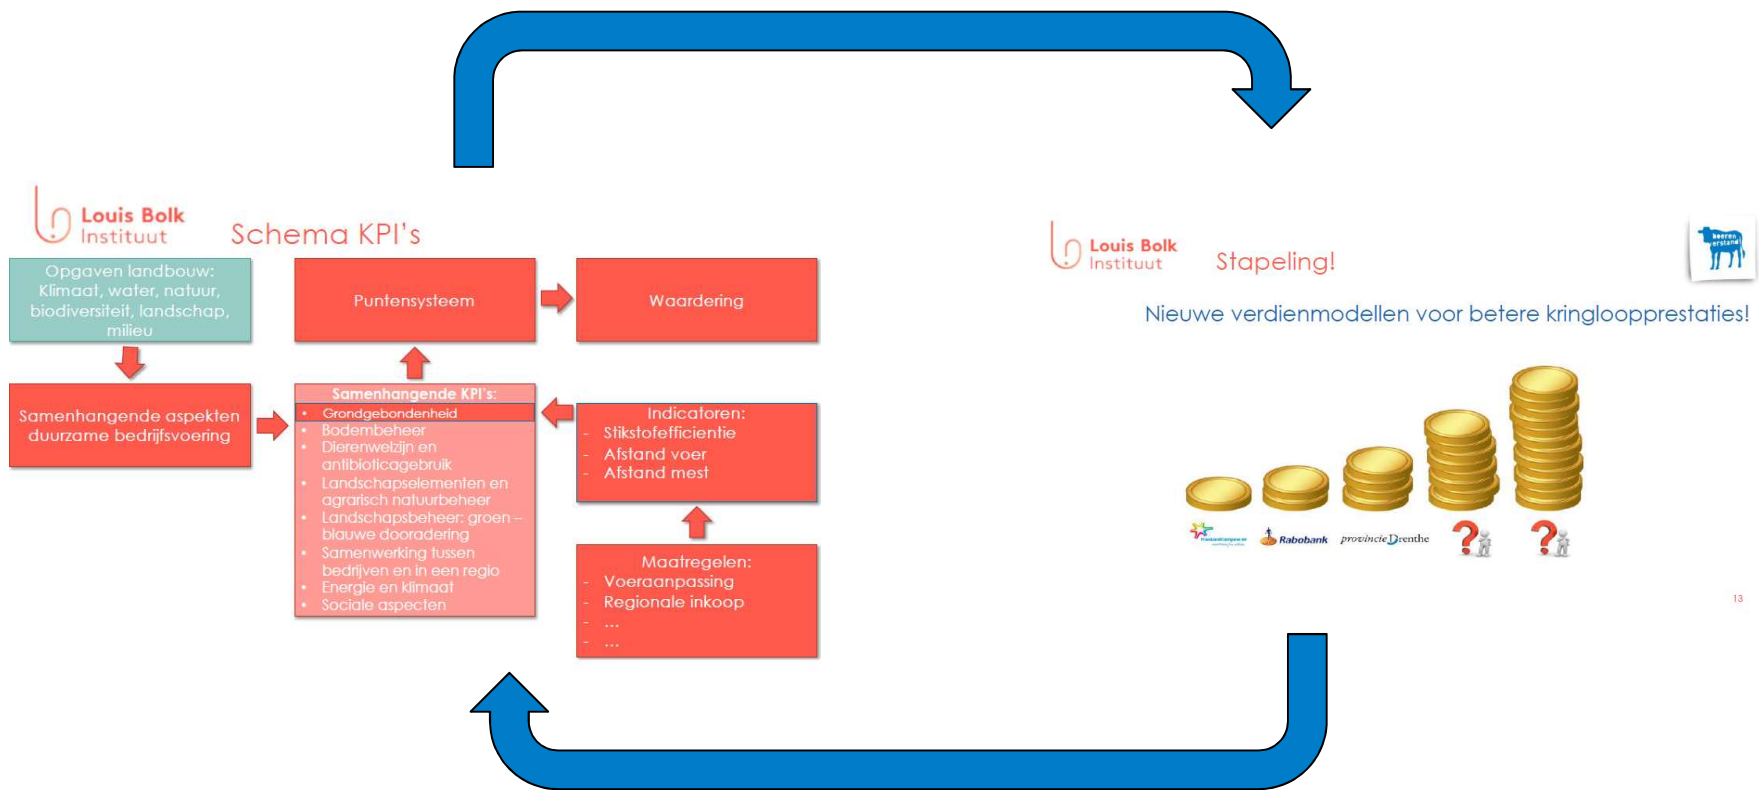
Louis Bolk Instituut

Schema KPI's

Opgaven landbouw: Klimaat, water, natuur, biodiversiteit, landschap, milieu

Puntensysteem

Waardering

Samenhangende aspekten duurzame bedrijfsvoering

Samenhangende KPI's:
• Grondgebondenheid
• Bodembeheer
• Dierenwelzijn en antibioticagebruik
• Landschapselementen en agrarisch natuurbeheer
• Landschapsbeheer: groen – blauwe dooradering
• Samenwerking tussen bedrijven en in een regio
• Energie en klimaat
• Sociale aspecten

Indicatoren:
- Stikstofefficientie
- Afstand voer
- Afstand mest

Maatregelen:
- Voeraanpassing
- Regionale inkoop
- ...
- ...

Louis Bolk Instituut

Stapeling!

beeren verstand

Nieuwe verdienmodellen voor betere kringloopprestaties!

Rabobank

provincie Drenthe

?

?

13